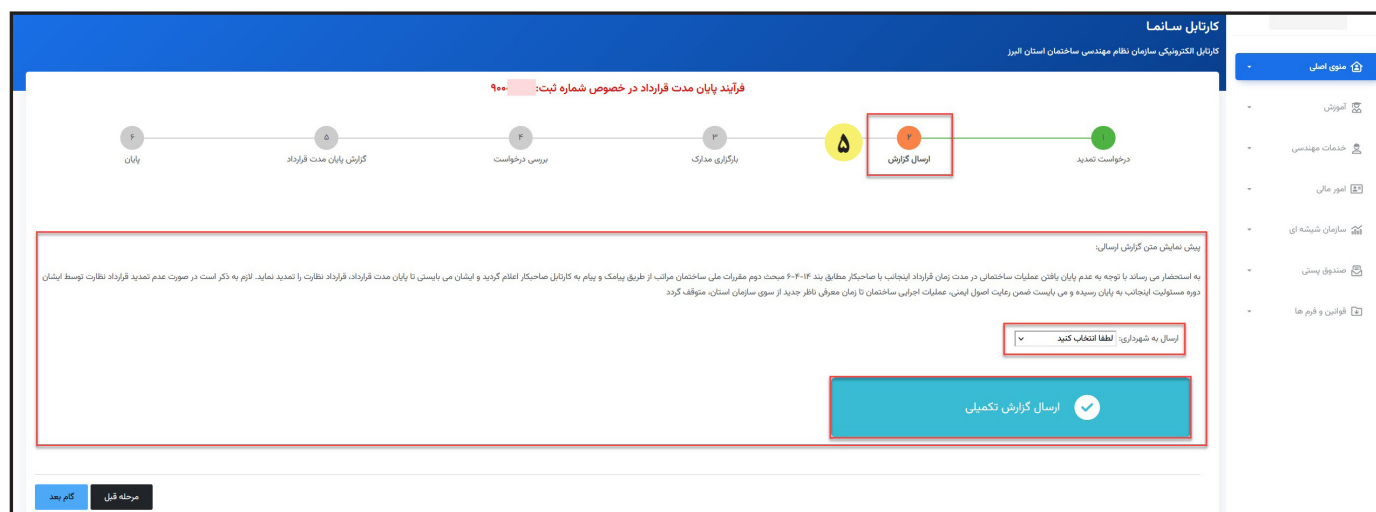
کارتابل سـانـا
کارتابل الکترونیکی سازمان نظام مهندسی ساختمان استان البرز

منوی اصلی
آموزش
خدمات مهندسی
امور مالی
سازمان شیشه ای
صندوق پستی
قوانین و فرم ها

فرآیند پایان مدت قرارداد در خصوص شماره ثبت: ۹۰۰

۱ درخواست تمدید
۲ ارسال گزارش
۵
۳ بارگزاری مدارک
۴ بررسی درخواست
۵ گزارش پایان مدت قرارداد
۶ پایان

پیش نمایش متن گزارش ارسالی:

به استحضار می رساند با توجه به عدم پایان یافتن عملیات ساختمانی در مدت زمان قرارداد اینجانب با صاحبکار مطابق بند ۱۴-۴-۶ مبحث دوم مقررات ملی ساختمان مراتب از طریق پیامک و پیام به کارتابل صاحبکار اعلام گردید و ایشان می بایستی تا پایان مدت قرارداد، قرارداد نظارت را تمدید نمایند. لازم به ذکر است در صورت عدم تمدید قرارداد نظارت توسط ایشان دوره مسئولیت اینجانب به پایان رسیده و می بایست ضمن رعایت اصول ایمنی، عملیات اجرایی ساختمان تا زمان معرفی ناظر جدید از سوی سازمان استان، متوقف گردد

ارسال به شهرداری: لطفا انتخاب کنید

ارسال گزارش تکمیلی

مرحله قبل
گام بعد